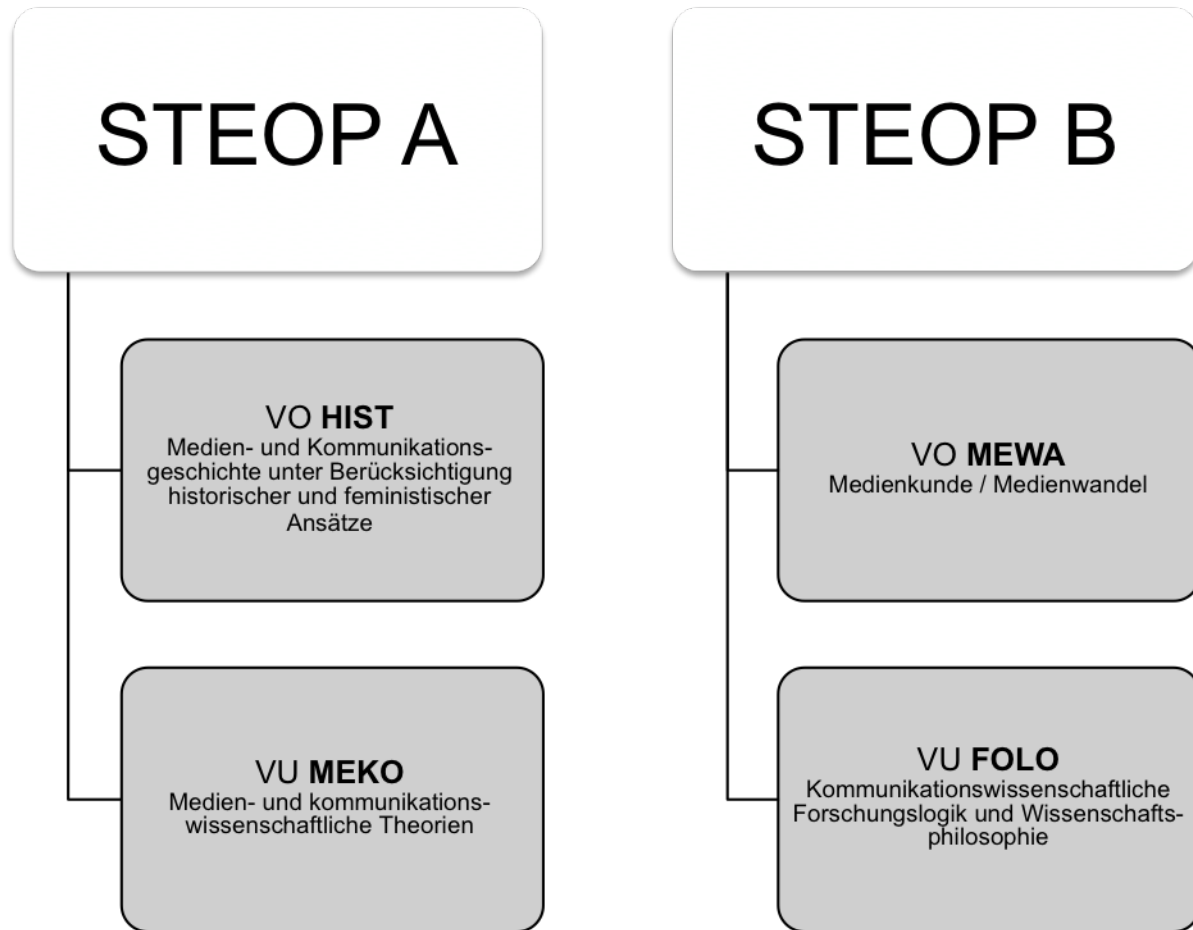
STEOP A

VO **HIST**
Medien- und Kommunikationsgeschichte unter Berücksichtigung historischer und feministischer Ansätze

VU **MEKO**
Medien- und kommunikationswissenschaftliche Theorien

STEOP B

VO **MEWA**
Medienkunde / Medienwandel

VU **FOLO**
Kommunikationswissenschaftliche Forschungslogik und Wissenschaftsphilosophie